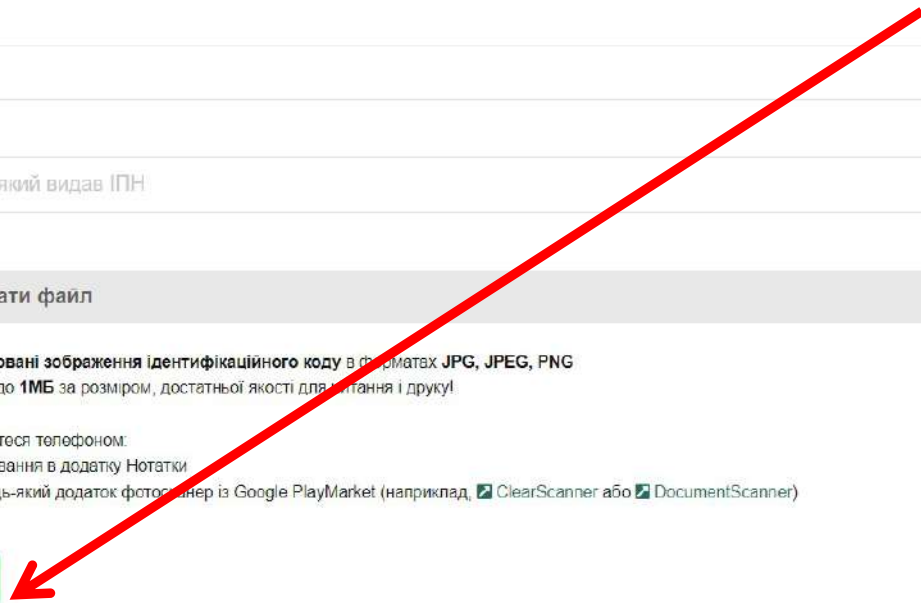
який видав ІПН

ати файл

овані зображення ідентифікаційного коду в ф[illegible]рматах JPG, JPEG, PNG
до 1МБ за розміром, достатньої якості для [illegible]итання і друку!

теся телефоном:
вання в додатку Нотатки
дь-який додаток фото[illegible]нер із Google PlayMarket (наприклад, ClearScanner або DocumentScanner)